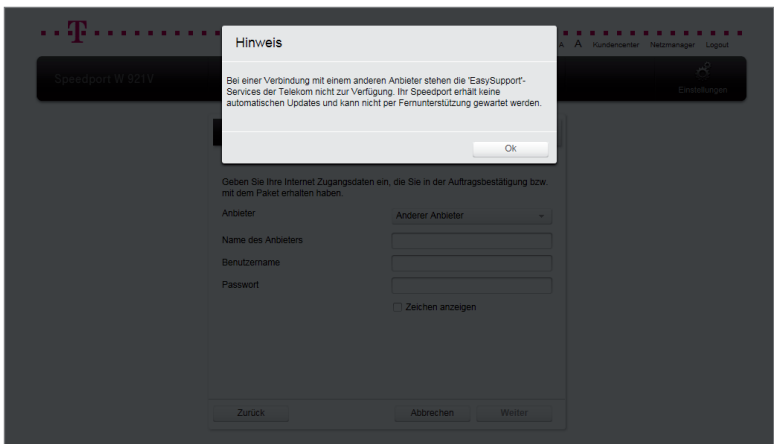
T

A A Kundencenter Netzmanager Logout

Speedport W 921V

Einstellungen

Hinweis

Bei einer Verbindung mit einem anderen Anbieter stehen die 'EasySupport'-Services der Telekom nicht zur Verfügung. Ihr Speedport erhält keine automatischen Updates und kann nicht per Fernunterstützung gewartet werden.

Ok

Geben Sie Ihre Internet Zugangsdaten ein, die Sie in der Auftragsbestätigung bzw. mit dem Paket erhalten haben.

Anbieter

Anderer Anbieter

Name des Anbieters

Benutzername

Passwort

Zeichen anzeigen

Zurück

Abbrechen

Weiter